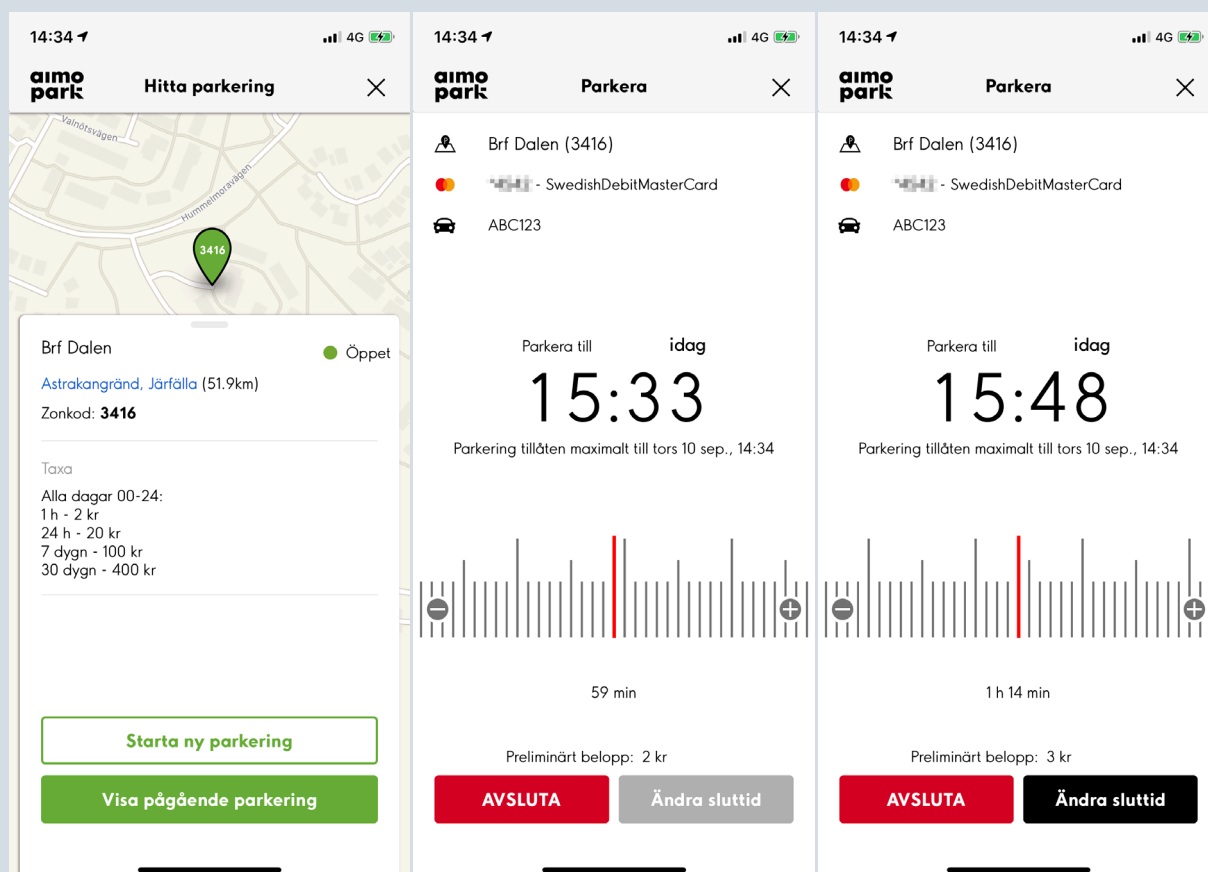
14:34 4G

aimo park Hitta parkering

Valnötsvägen
Hummelmoravägen
3416

Brf Dalen Öppet
Astrakangränd, Järfälla (51.9km)
Zonkod: **3416**

Taxa
Alla dagar 00-24:
1 h - 2 kr
24 h - 20 kr
7 dygn - 100 kr
30 dygn - 400 kr

Starta ny parkering
Visa pågående parkering

14:34 4G

aimo park Parkera

Brf Dalen (3416)
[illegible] - SwedishDebitMasterCard
ABC123

Parkera till idag
15:33
Parkering tillåten maximalt till tors 10 sep., 14:34

59 min

Preliminärt belopp: 2 kr
AVSLUTA
Ändra sluttid

14:34 4G

aimo park Parkera

Brf Dalen (3416)
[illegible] - SwedishDebitMasterCard
ABC123

Parkera till idag
15:48
Parkering tillåten maximalt till tors 10 sep., 14:34

1 h 14 min

Preliminärt belopp: 3 kr
AVSLUTA
Ändra sluttid